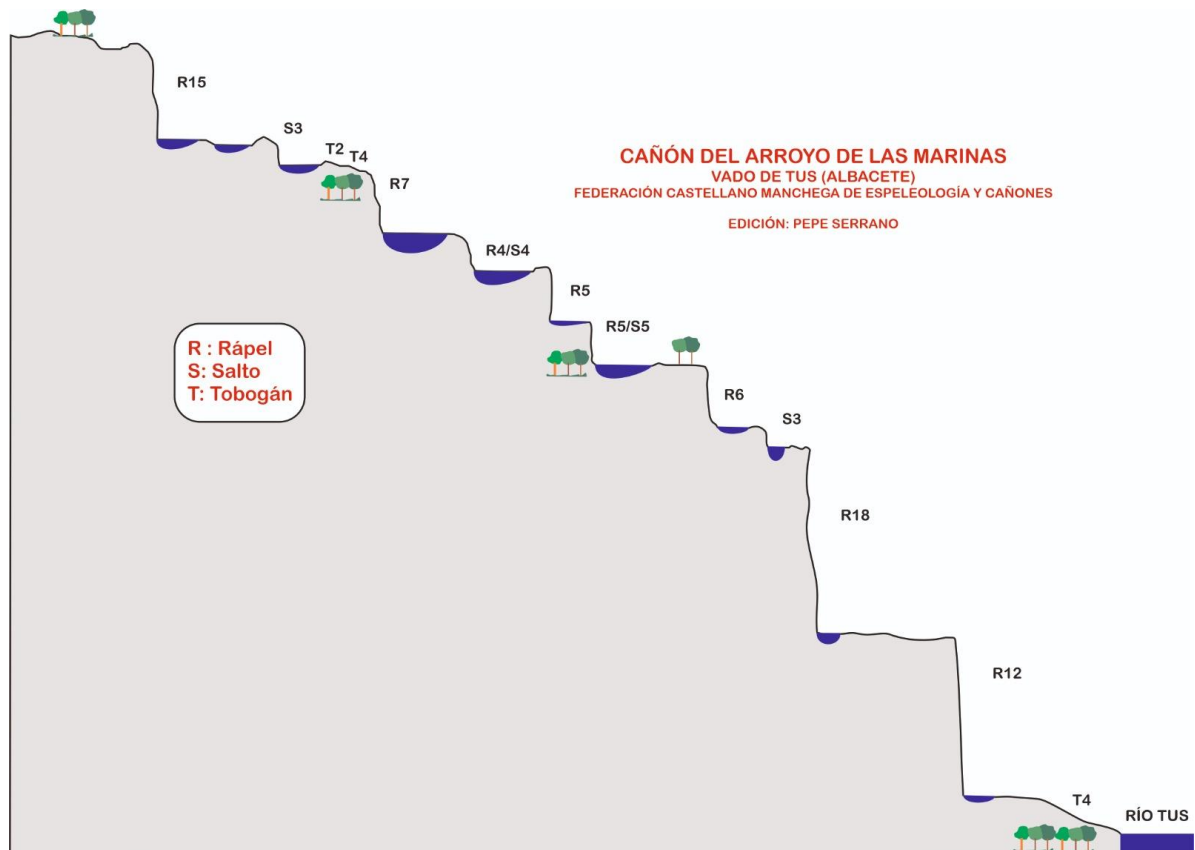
CAÑÓN DEL ARROYO DE LAS MARINAS
VADO DE TUS (ALBACETE)
FEDERACIÓN CASTELLANO MANCHEGA DE ESPELEOLOGÍA Y CAÑONES

EDICIÓN: PEPE SERRANO

R15

S3

T2

T4

R7

R4/S4

R5

R5/S5

R6

S3

R18

R12

T4

RÍO TUS

R : Rápel
S: Salto
T: Tobogán